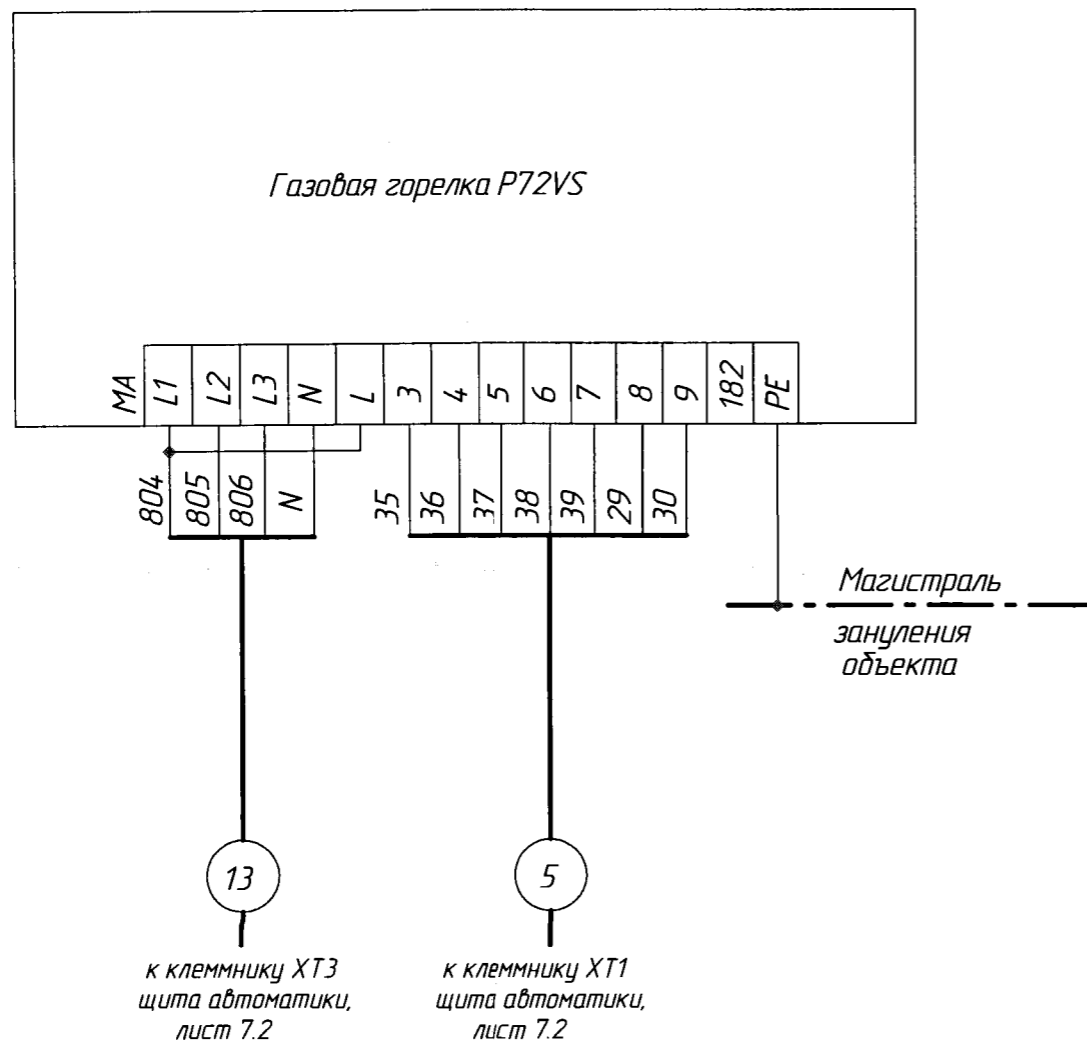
Газовая горелка P72VS

MA L1 L2 L3 N L 3 4 5 6 7 8 9 182 PE

804 805 806 N

35 36 37 38 39 29 30

Магистраль
зануления объекта

13

5

к клеммнику XT3 щита автоматики, лист 7.2

к клеммнику XT1 щита автоматики, лист 7.2